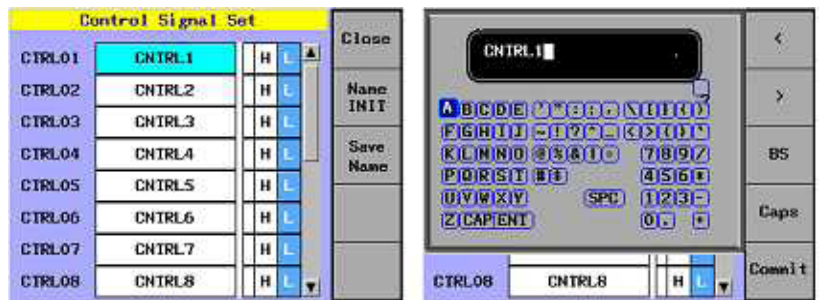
Control Signal Set

| | | | | |
|---|---|---|---|---|
| CTRL01 | CNTRL1 | H | L | ▲ |
| CTRL02 | CNTRL2 | H | L | |
| CTRL03 | CNTRL3 | H | L | |
| CTRL04 | CNTRL4 | H | L | |
| CTRL05 | CNTRL5 | H | L | |
| CTRL06 | CNTRL6 | H | L | |
| CTRL07 | CNTRL7 | H | L | |
| CTRL08 | CNTRL8 | H | L | ▼ |

Close

Name INIT

Save Name

CNTRL1

A B C D E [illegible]

F G H I J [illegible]

K L M N O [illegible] 7 8 9 /

P Q R S T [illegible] 4 5 6 *

U V W X Y SPC 1 2 3 -

Z CAP ENT 0 . +

CTRL08 CNTRL8 H L ▼

<

>

BS

Caps

Commit